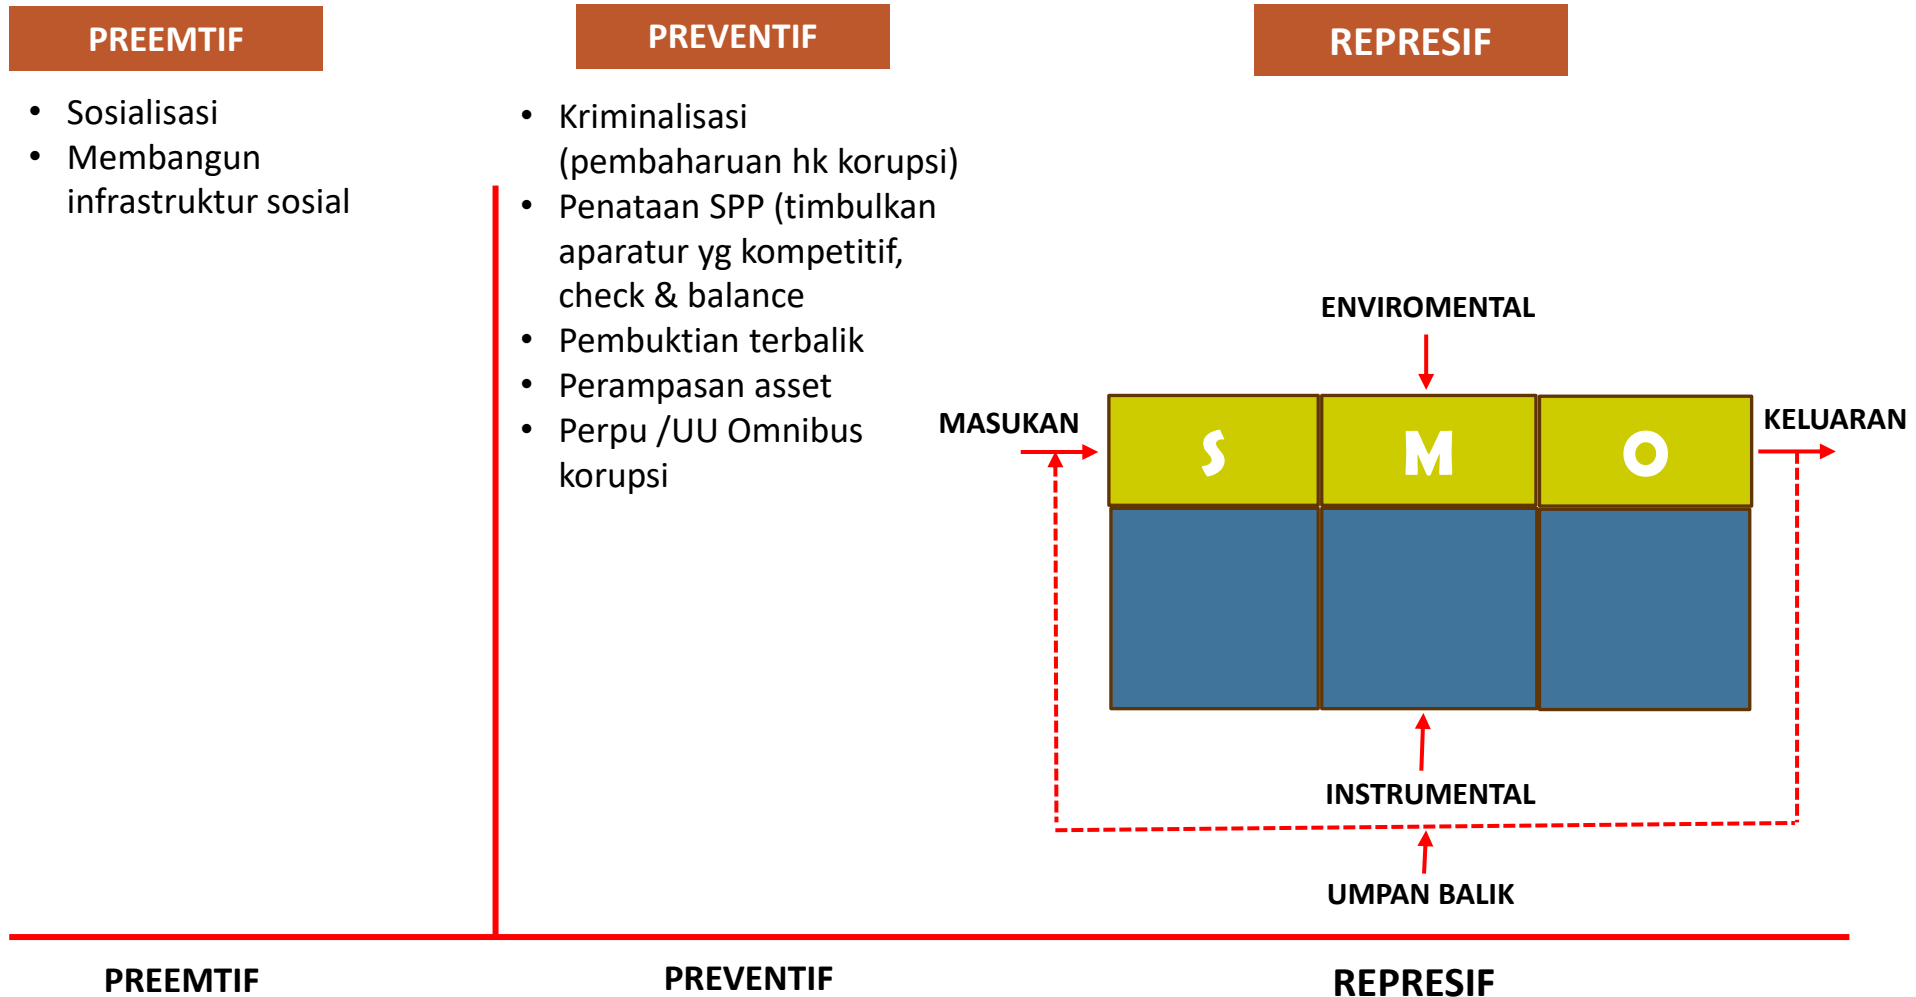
PREEMTIF

PREVENTIF

REPRESIF

• Sosialisasi
• Membangun infrastruktur sosial

• Kriminalisasi (pembaharuan hk korupsi)
• Penataan SPP (timbulkan aparatur yg kompetitif, check & balance
• Pembuktian terbalik
• Perampasan asset
• Perpu /UU Omnibus korupsi

ENVIROMENTAL

MASUKAN

S

M

O

KELUARAN

INSTRUMENTAL

UMPAN BALIK

PREEMTIF

PREVENTIF

REPRESIF